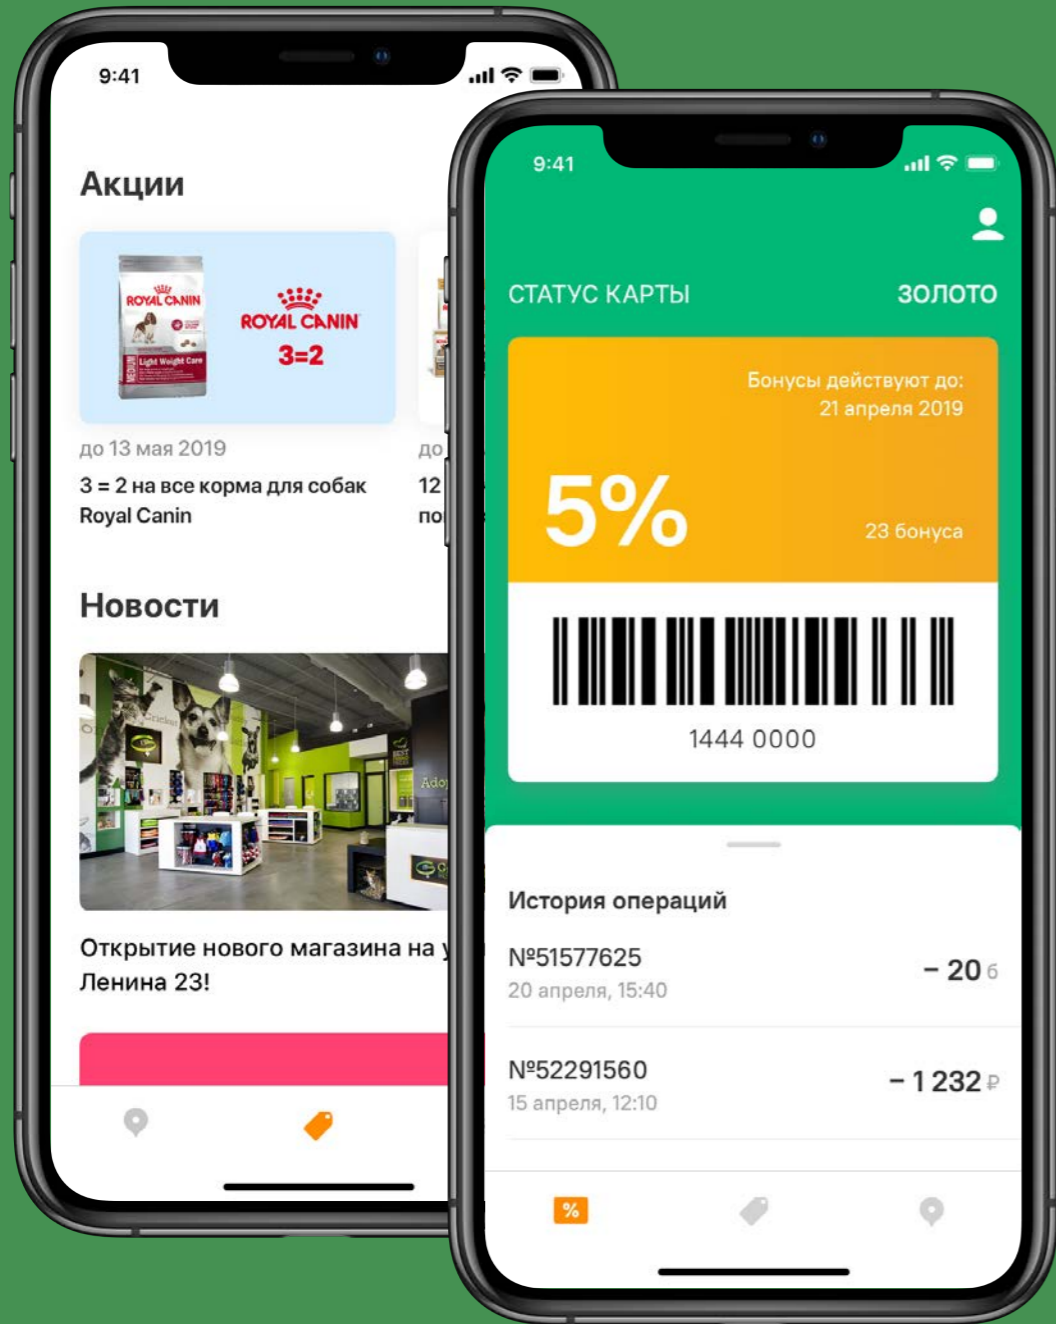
9:41

Акции

ROYAL CANIN
Light Weight Care

ROYAL CANIN
3=2

до 13 мая 2019
3 = 2 на все корма для собак Royal Canin

до
12
по

Новости

Adop

Открытие нового магазина на у Ленина 23!

9:41

СТАТУС КАРТЫ
ЗОЛОТО

Бонусы действуют до:
21 апреля 2019

5%
23 бонуса

1444 0000

История операций

№51577625
20 апреля, 15:40
– 20 б

№52291560
15 апреля, 12:10
– 1 232 ₽

%